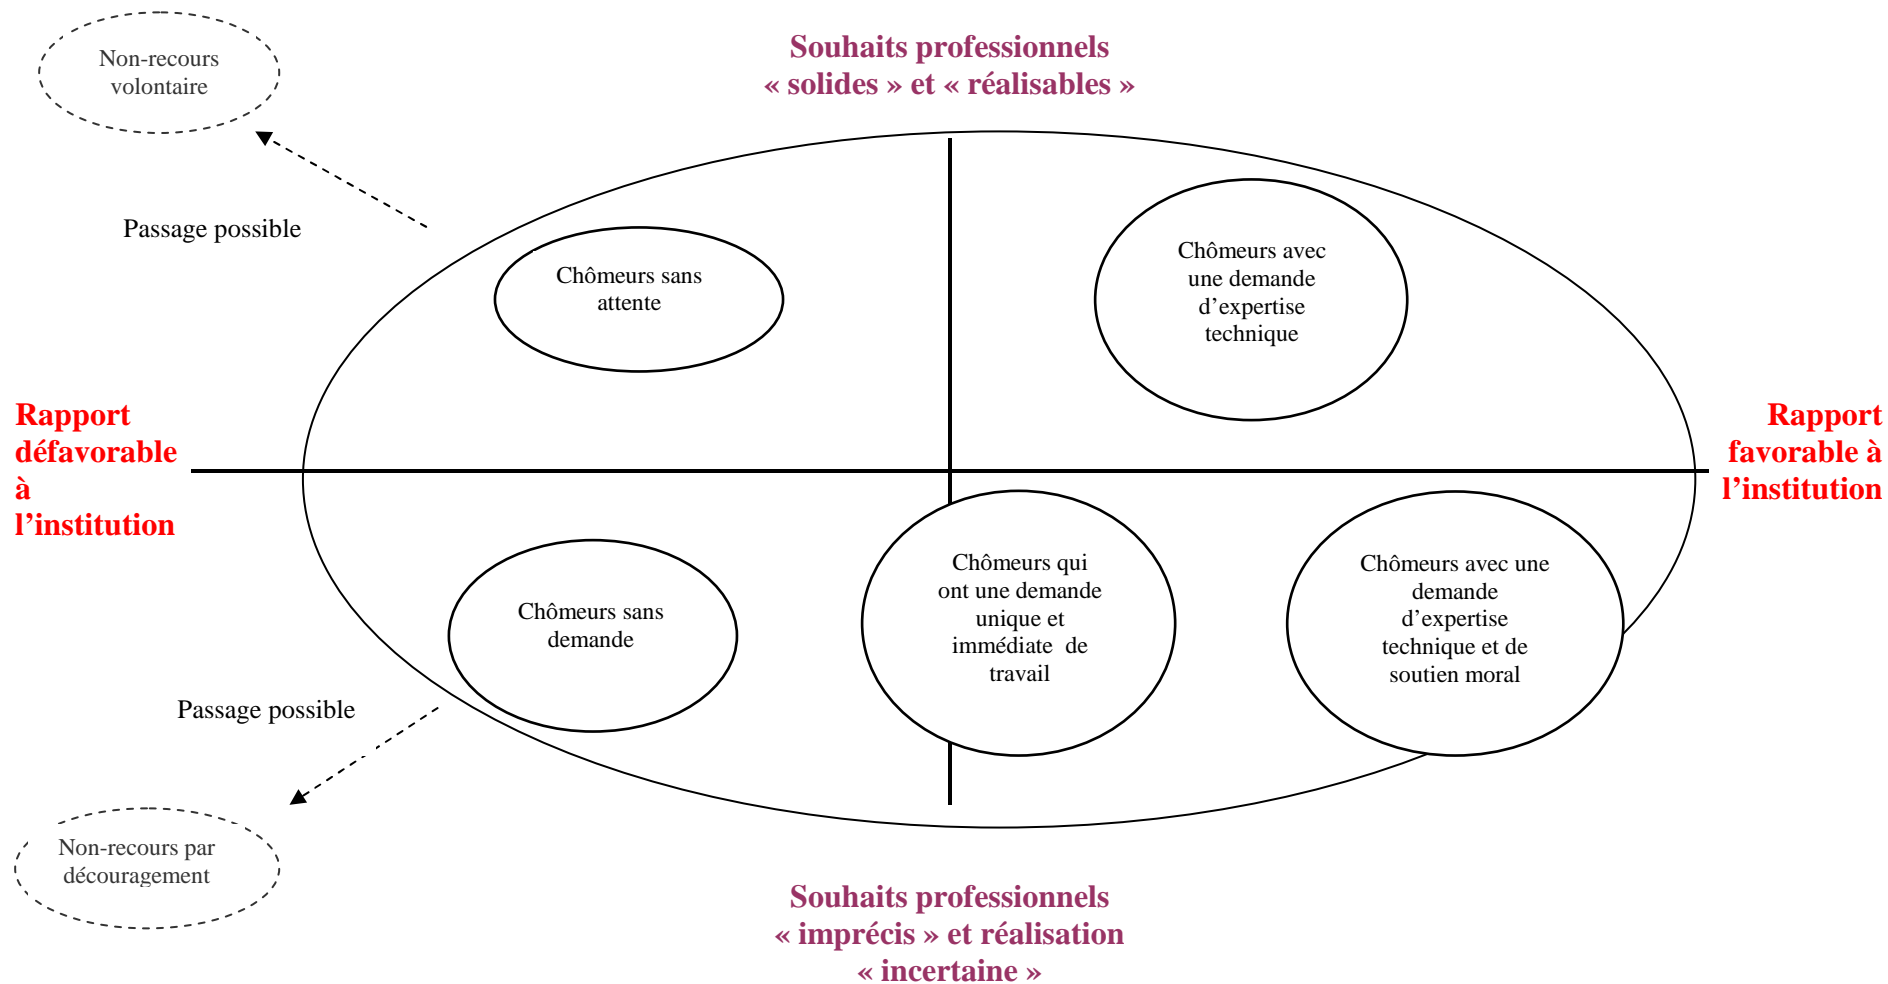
Non-recours volontaire

Souhaits professionnels « solides » et « réalisables »

Passage possible

Chômeurs sans attente

Chômeurs avec une demande d'expertise technique

Rapport défavorable à l'institution

Rapport favorable à l'institution

Chômeurs sans demande

Chômeurs qui ont une demande unique et immédiate de travail

Chômeurs avec une demande d'expertise technique et de soutien moral

Passage possible

Non-recours par découragement

Souhaits professionnels « imprécis » et réalisation « incertaine »